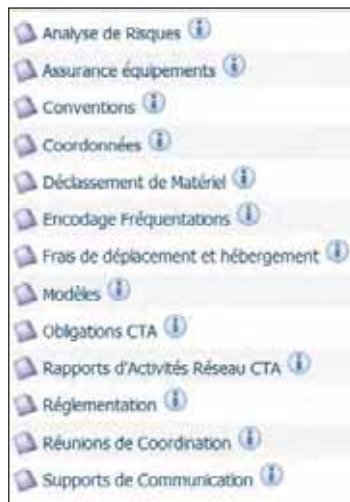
Analyse de Risques
Assurance équipements
Conventions
Coordonnées
Déclassement de Matériel
Encodage Fréquentations
Frais de déplacement et hébergement
Modèles
Obligations CTA
Rapports d'Activités Réseau CTA
Réglementation
Réunions de Coordination
Supports de Communication